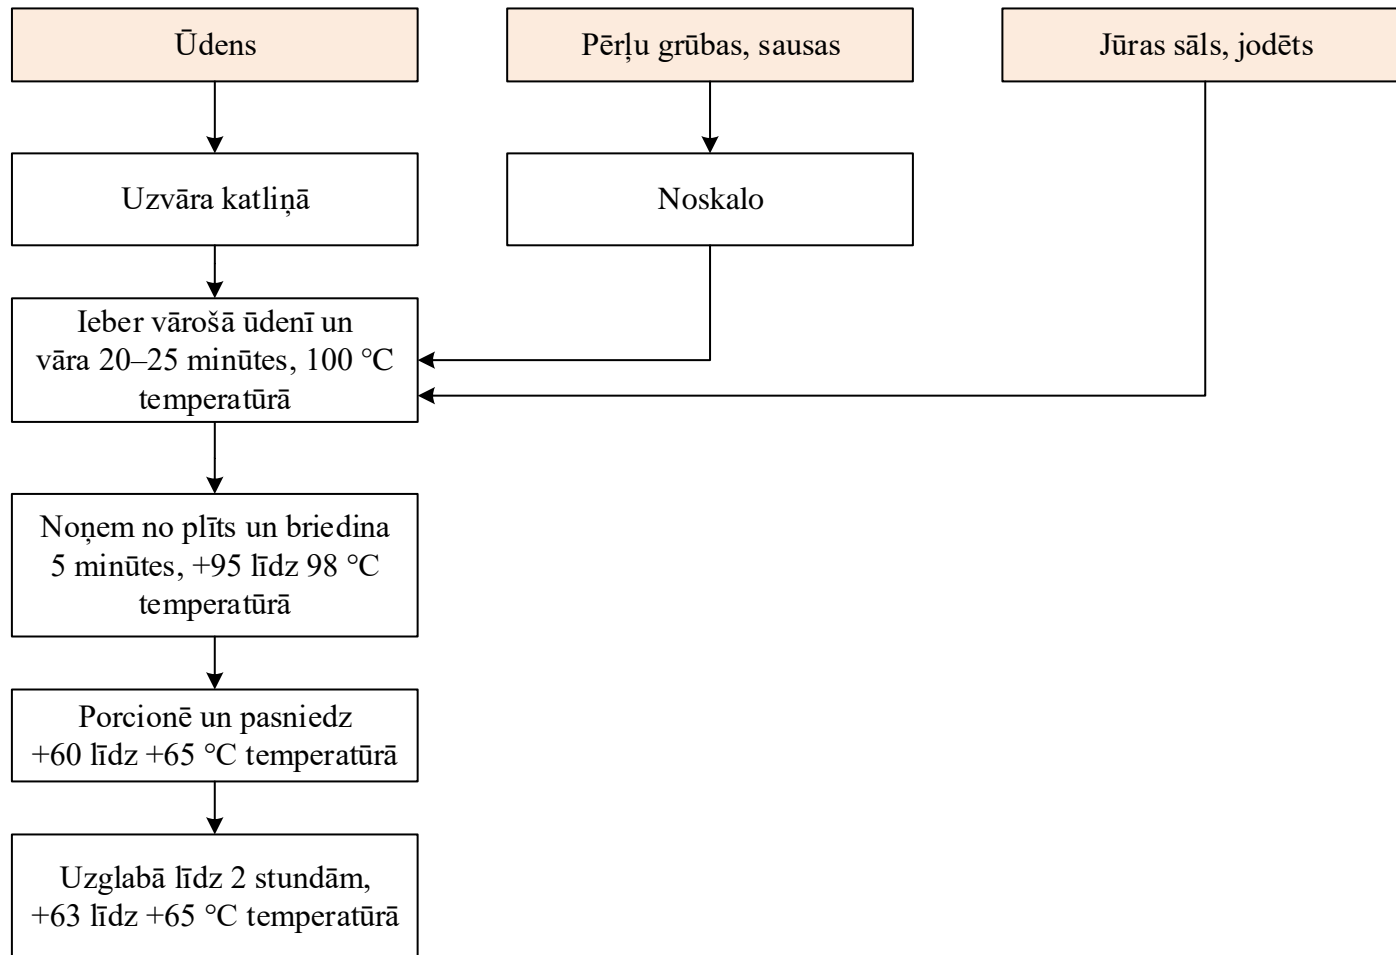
Ūdens

Pērļu grūbas, sausas

Jūras sāls, jodēts

Uzvāra katliņā

Noskalo

Ieber vārošā ūdenī un vāra 20–25 minūtes, 100 °C temperatūrā

Noņem no plīts un briedina 5 minūtes, +95 līdz 98 °C temperatūrā

Porcionē un pasniedz +60 līdz +65 °C temperatūrā

Uzglabā līdz 2 stundām, +63 līdz +65 °C temperatūrā